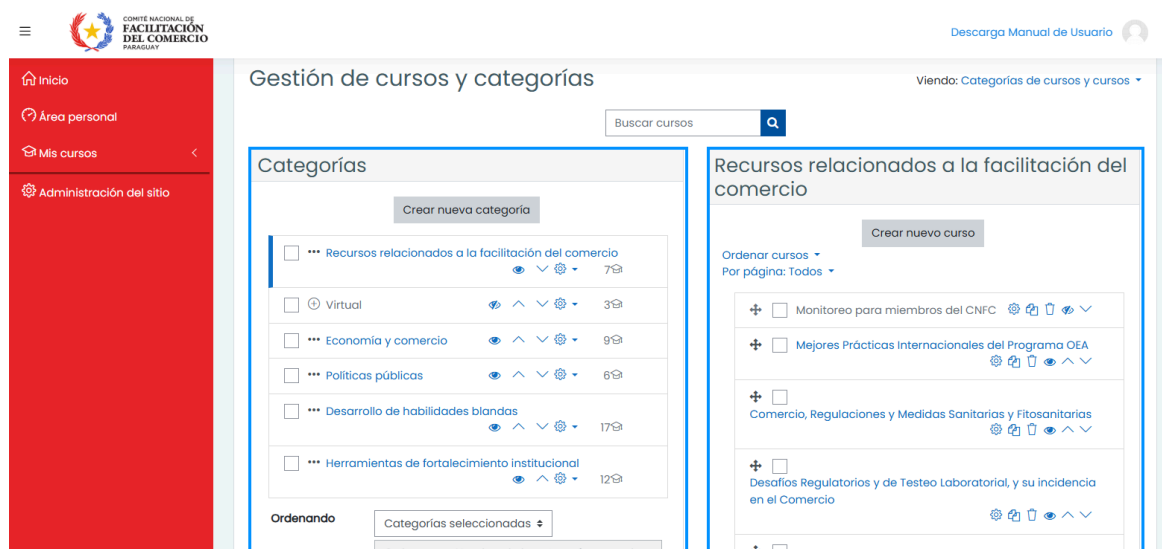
COMITÉ NACIONAL DE FACILITACIÓN DEL COMERCIO PARAGUAY

Descarga Manual de Usuario

Inicio
Área personal
Mis cursos
Administración del sitio

Gestión de cursos y categorías

Viendo: Categorías de cursos y cursos

Buscar cursos

Categorías

Crear nueva categoría

Recursos relacionados a la facilitación del comercio 7
Virtual 3
Economía y comercio 9
Políticas públicas 6
Desarrollo de habilidades blandas 17
Herramientas de fortalecimiento institucional 12

Ordenando
Categorías seleccionadas

Recursos relacionados a la facilitación del comercio

Crear nuevo curso

Ordenar cursos
Por página: Todos

Monitoreo para miembros del CNFC
Mejores Prácticas Internacionales del Programa OEA
Comercio, Regulaciones y Medidas Sanitarias y Fitosanitarias
Desafíos Regulatorios y de Testeo Laboratorial, y su incidencia en el Comercio